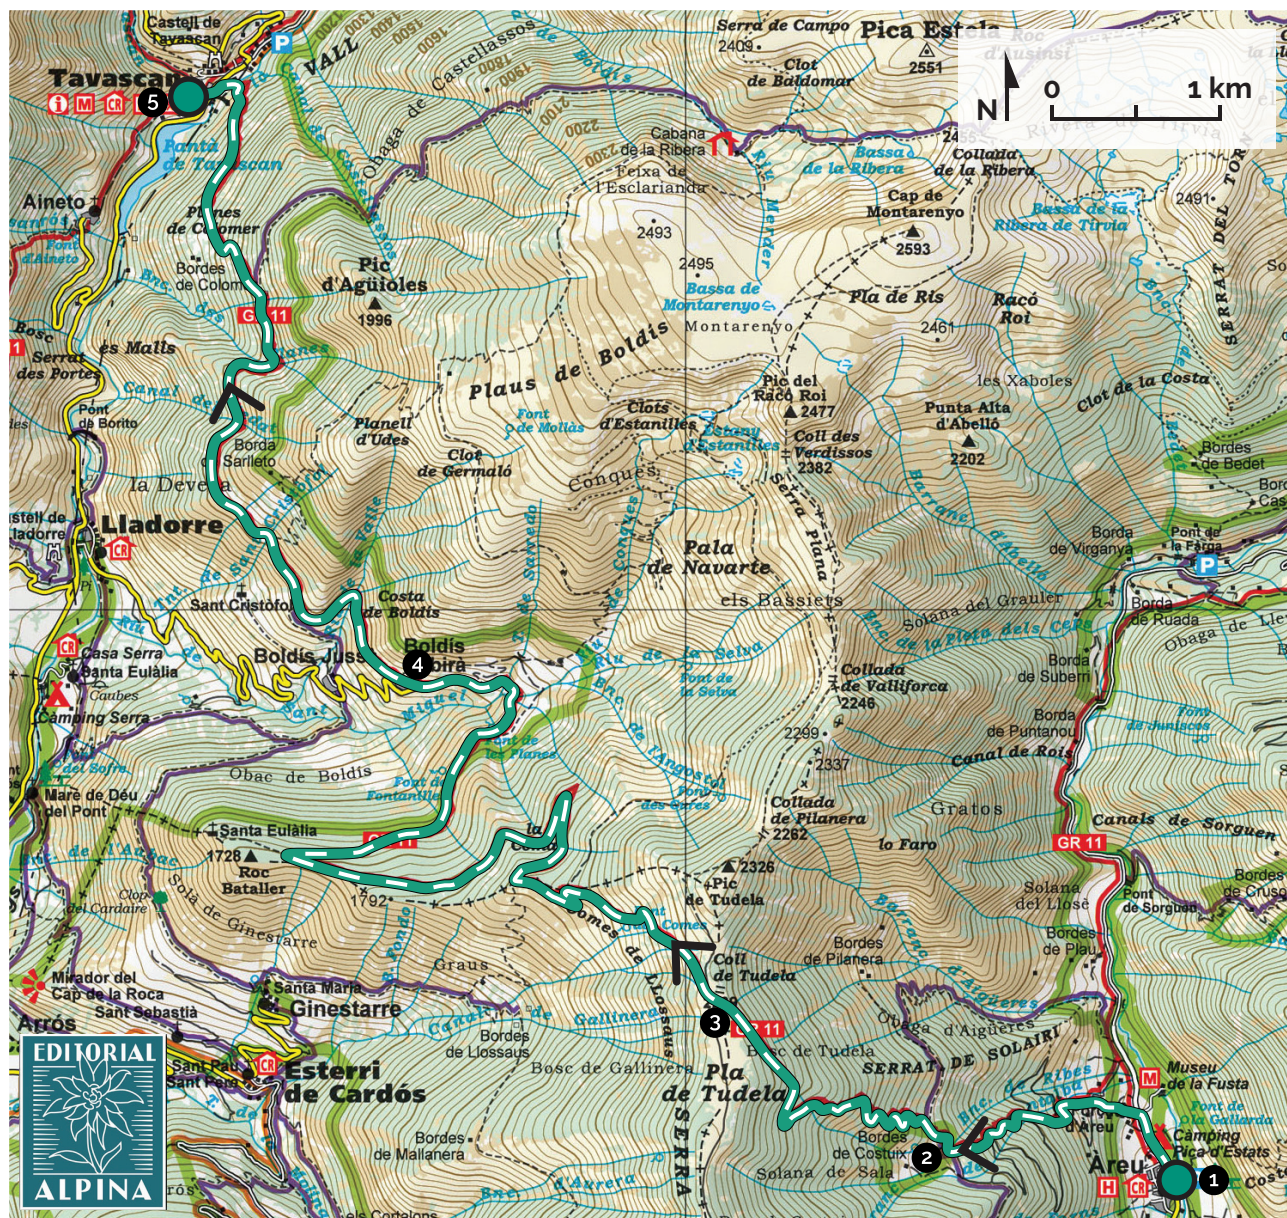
Castell de Tavascan
Tavascan
5
Pantà de Tavascan
Aineto
Planes de Colomer
Bordes de Colom
Pic d'Agüioles
1996
GR 11
Bosc
es Malls
Serrat des Portes
Pont de Borito
Borda Sarileto
Planell d'Udes
la Devesa
Lladorre
Sant Cristòfol
Costa de Boldís
Boldís Jussà
Boldís Sobirà
4
Casa Serra
Santa Eulàlia
Caubes
Càmping Serra
Obac de Boldís
Mare de Déu del Pont
Santa Eulàlia
1726
Roc Bataller
1792
Cardaire
Mirador del Cap de la Roca
Sant Sebastià
Santa Maria
Ginestarre
Arròs
Sant Pau
Esterri de Cardós
Graus
Bordes de Llossaus
Bordes de Mallarera
Bosc de Gallinera
Pla de Tudela
Serra
Coll de Tudela
3
GR 11
Bosc de Tudela
Pic de Tudela
2326
Comes
Bordes de Pilanera
Bordes de Costuix
Solana de Sala
2
Areu
1
Càmping Pica d'Estats
Museu de la Fusta
GR 11
Pont de Sorgueta
Bordes de Plau
Solana del Llosé
Canals de Sorguen
lo Faro
Gratos
Canal de Rois
Borda de Puntanou
Borda de Subern
Borda de Ruada
Pont de la Farga
P
Borda de Virganya
Bordes de Bedet
Clot de la Costa
les Xaboles
Punta Alta d'Abelló
2202
Racó Roi
2461
Pla de Ris
Cap de Montarenyo
2593
Bassa de la Ribera de Tírvia
Collada de la Ribera
Bassa de la Ribera
Pica Estela
2551
Serra de Campo
Clot de Baldomar
2409
Cabana de la Ribera
Feixa de l'Escladiandr
2493
2495
Bassa de Montarenyo
Montarenyo
Plaus de Boldís
Clots d'Estanilles
Estany d'Estanilles
Pic del Racó Roi
2477
Coll des Verdissos
2382
Clot de Germaló
Font de Mollàs
Conques
Pala de Navarte
Serra Plana
els Bassiets
Solana del Grauler
Collada de Vallforca
2246
2299
2337
Collada de Pilanera
2262
Font de Selva
Font de les Planes
Font Fontanilles
Obaga de Castellassos
VALL
2200
1600
2000
N
0
1 km
EDITORIAL
ALPINA